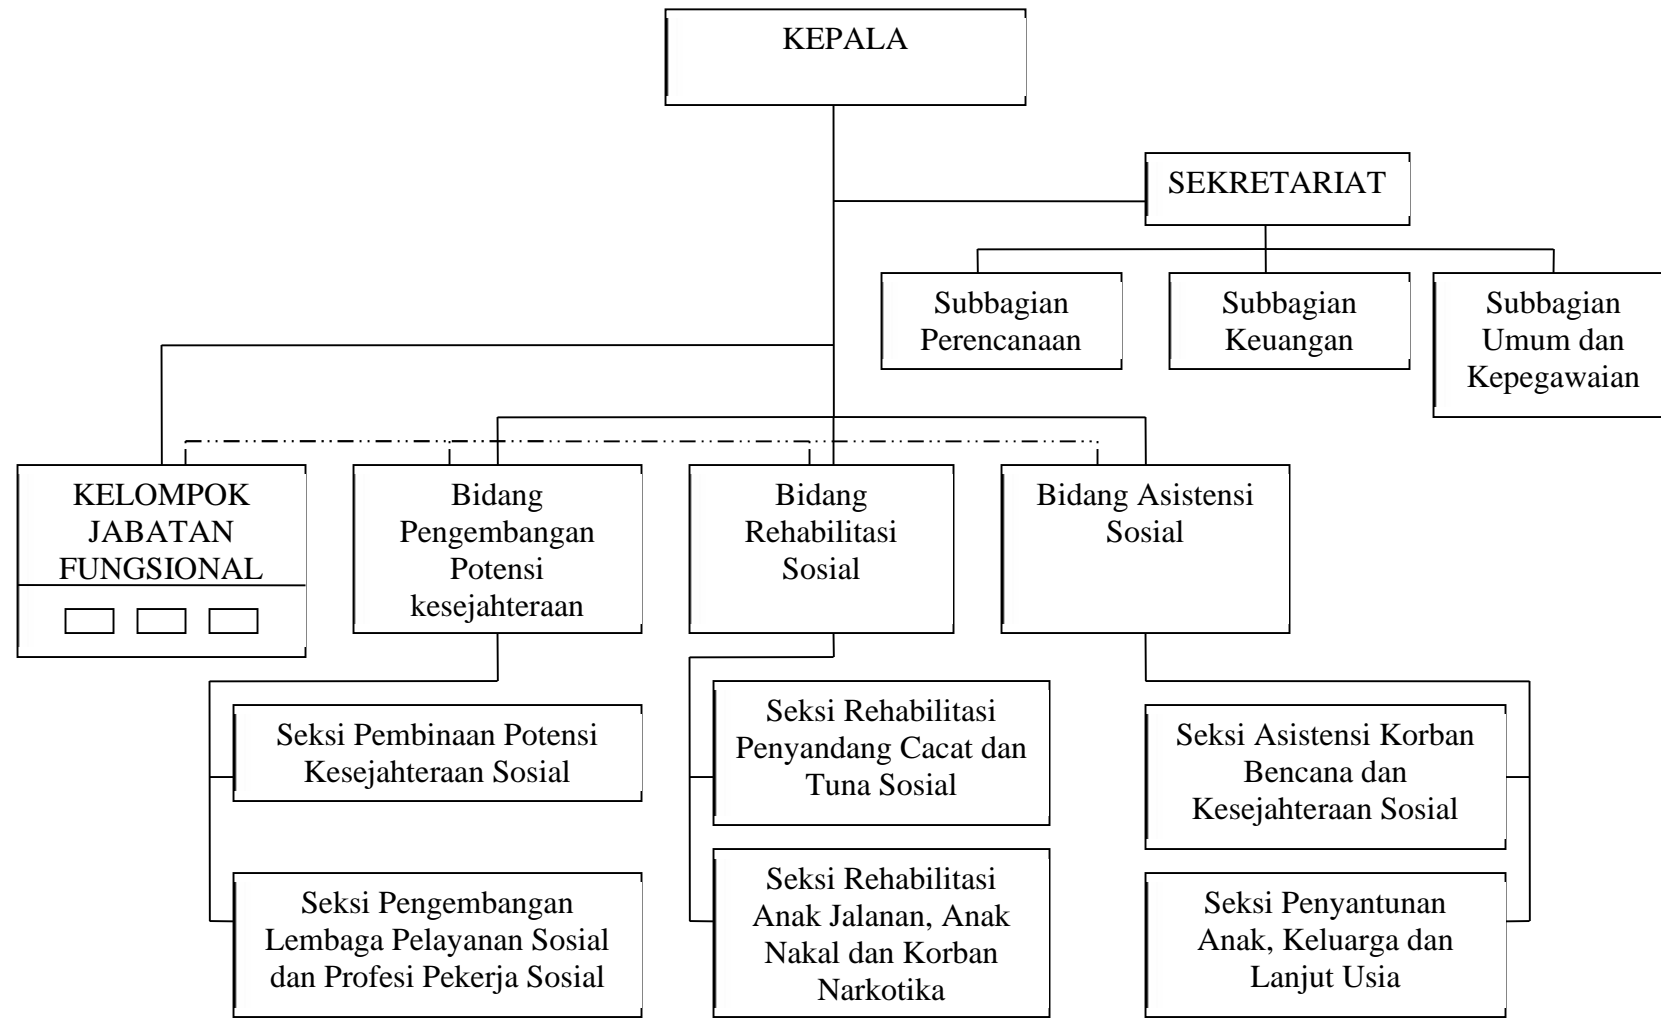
KEPALA

SEKRETARIAT

Subbagian Perencanaan

Subbagian Keuangan

Subbagian Umum dan Kepegawaian

KELOMPOK JABATAN FUNGSIONAL

Bidang Pengembangan Potensi kesejahteraan

Bidang Rehabilitasi Sosial

Bidang Asistensi Sosial

Seksi Pembinaan Potensi Kesejahteraan Sosial

Seksi Pengembangan Lembaga Pelayanan Sosial dan Profesi Pekerja Sosial

Seksi Rehabilitasi Penyandang Cacat dan Tuna Sosial

Seksi Rehabilitasi Anak Jalanan, Anak Nakal dan Korban Narkotika

Seksi Asistensi Korban Bencana dan Kesejahteraan Sosial

Seksi Penyantunan Anak, Keluarga dan Lanjut Usia